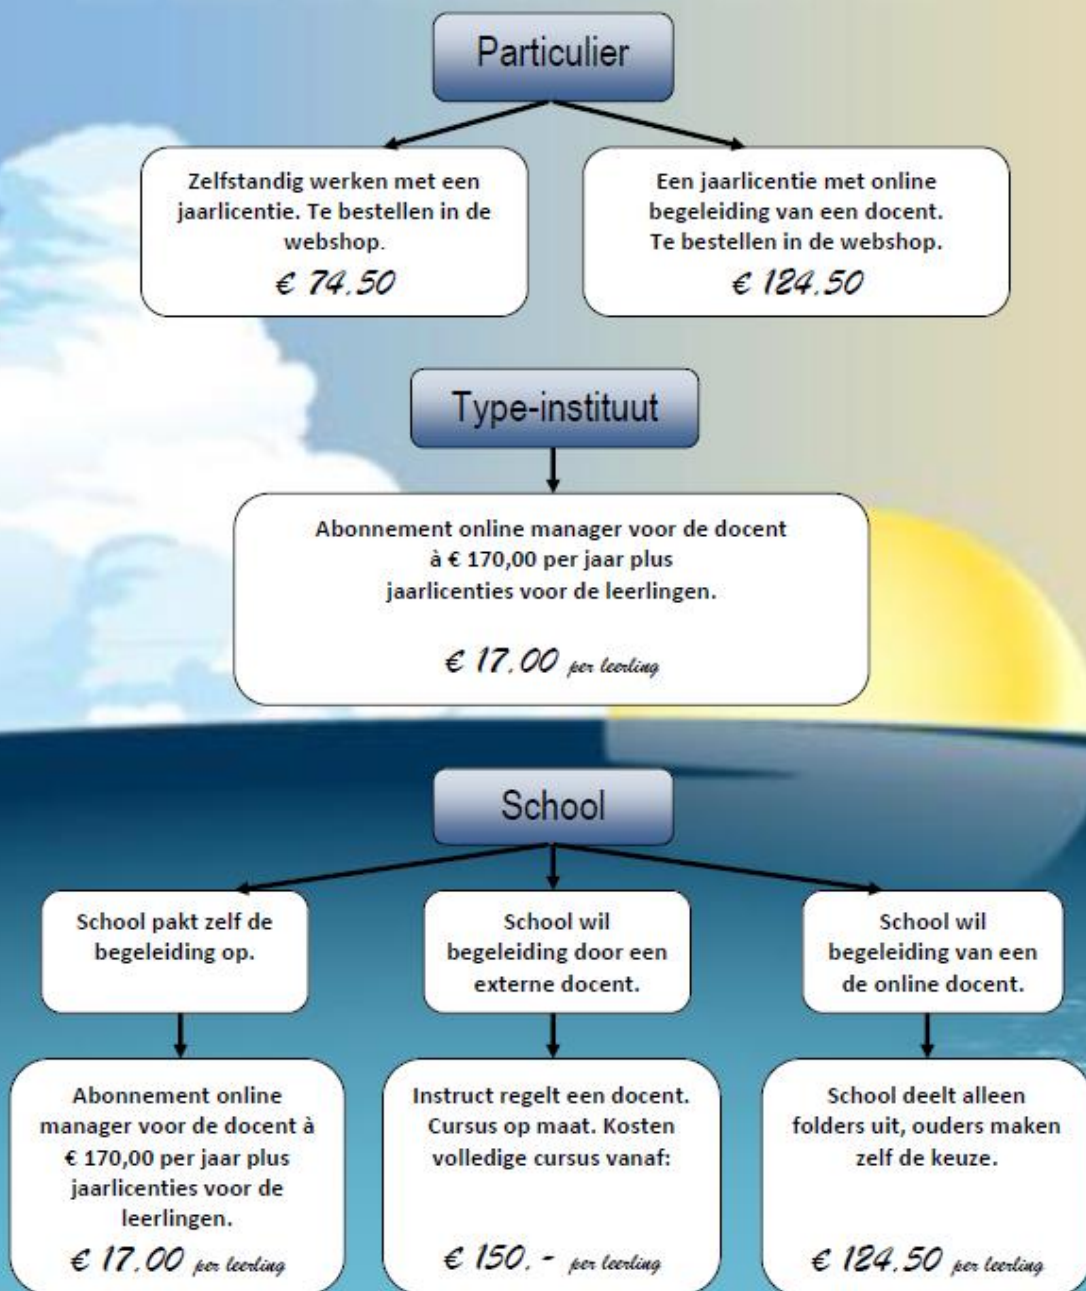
Particulier

Zelfstandig werken met een jaarlicentie. Te bestellen in de webshop.

€ 74.50

Een jaarlicentie met online begeleiding van een docent. Te bestellen in de webshop.

€ 124.50

Type-instituut

Abonnement online manager voor de docent à € 170,00 per jaar plus jaarlicenties voor de leerlingen.

€ 17.00 per leerling

School

School pakt zelf de begeleiding op.

School wil begeleiding door een externe docent.

School wil begeleiding van een de online docent.

Abonnement online manager voor de docent à € 170,00 per jaar plus jaarlicenties voor de leerlingen.

€ 17.00 per leerling

Instruct regelt een docent. Cursus op maat. Kosten volledige cursus vanaf:

€ 150.- per leerling

School deelt alleen folders uit, ouders maken zelf de keuze.

€ 124.50 per leerling